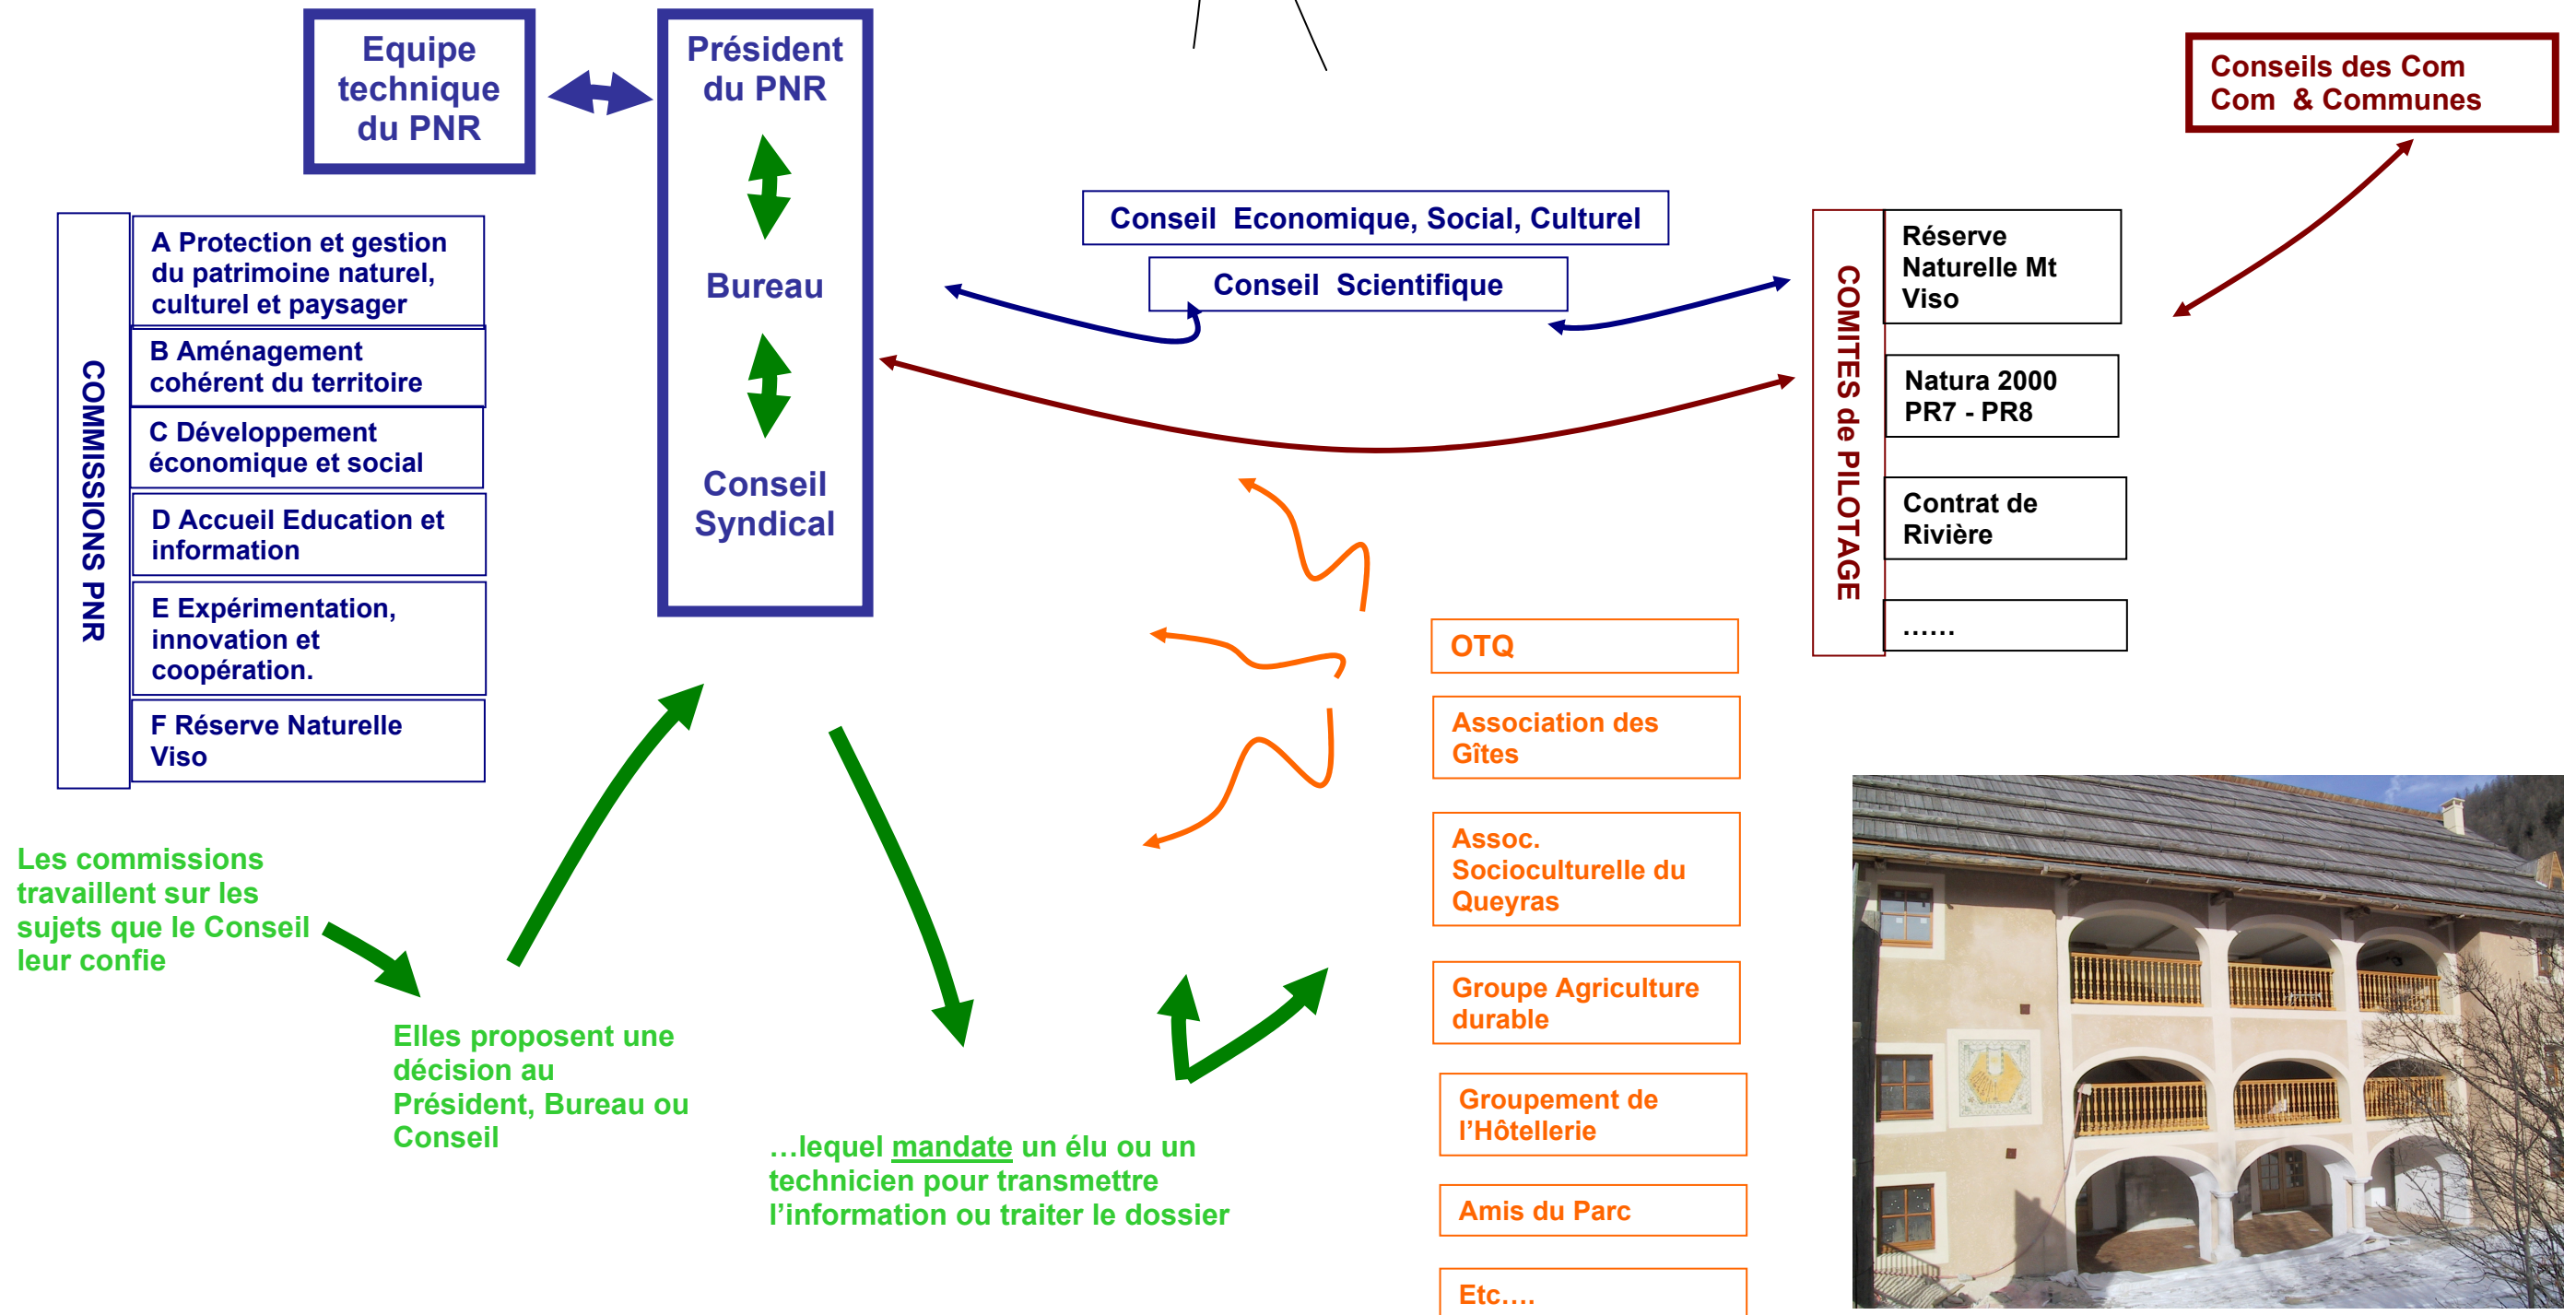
Equipe technique du PNR

Président du PNR

Bureau

Conseil Syndical

Conseils des Com Com & Communes

Conseil Economique, Social, Culturel

Conseil Scientifique

COMMISSIONS PNR

A Protection et gestion du patrimoine naturel, culturel et paysager

B Aménagement cohérent du territoire

C Développement économique et social

D Accueil Education et information

E Expérimentation, innovation et coopération.

F Réserve Naturelle Viso

COMITES de PILOTAGE

Réserve Naturelle Mt Viso

Natura 2000 PR7 - PR8

Contrat de Rivière

……

OTQ

Association des Gîtes

Assoc. Socioculturelle du Queyras

Groupe Agriculture durable

Groupement de l’Hôtellerie

Amis du Parc

Etc….

Les commissions travaillent sur les sujets que le Conseil leur confie

Elles proposent une décision au Président, Bureau ou Conseil

…lequel mandate un élu ou un technicien pour transmettre l’information ou traiter le dossier